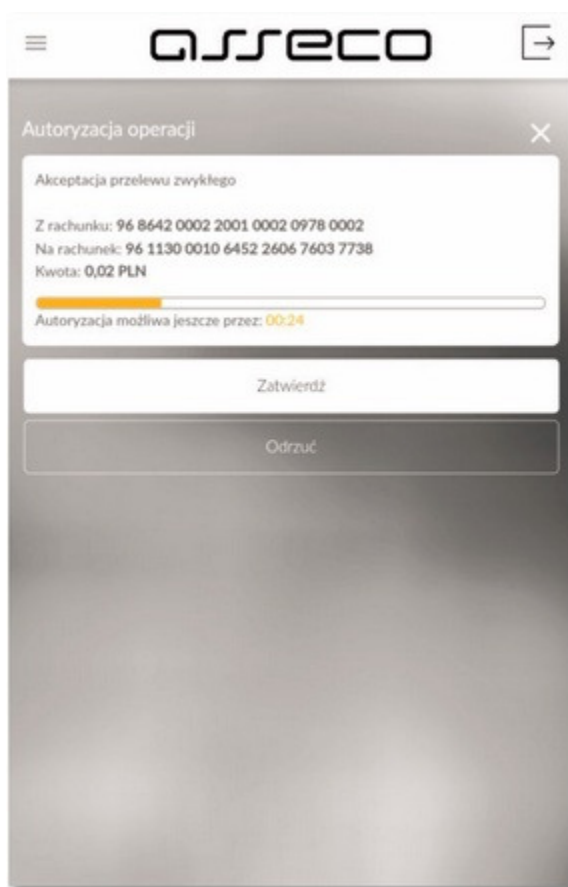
asseco

Autoryzacja operacji

Akceptacja przelewu zwykłego

Z rachunku: 96 8642 0002 2001 0002 0978 0002
Na rachunek: 96 1130 0010 6452 2606 7603 7738
Kwota: 0,02 PLN

Autoryzacja możliwa jeszcze przez: 00:24

Zatwierdź

Odrzuć